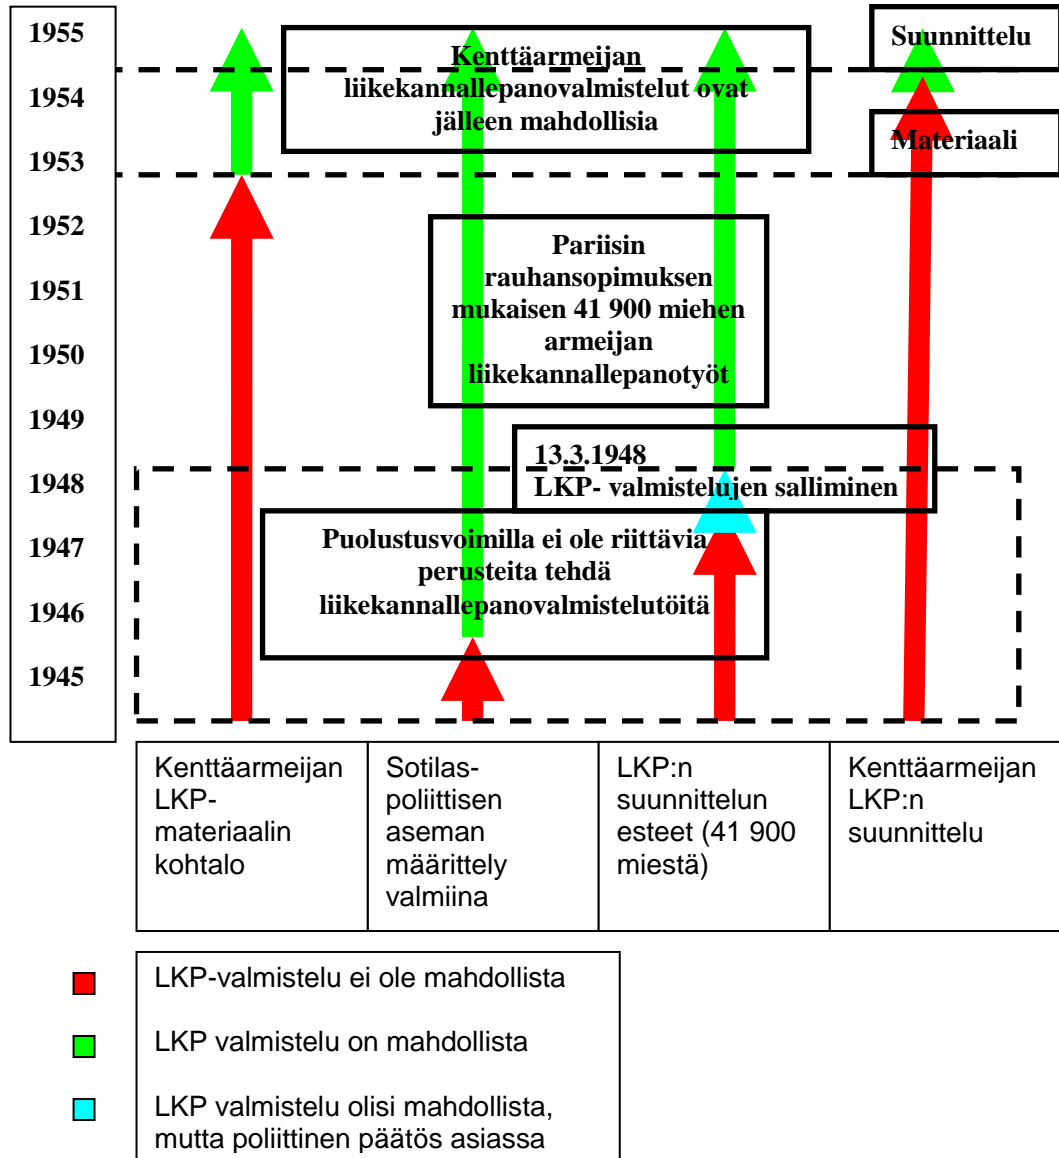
1955
1954
1953
1952
1951
1950
1949
1948
1947
1946
1945

Kenttäarmeijan liikekannallepanovalmistelut ovat jälleen mahdollisia

Suunnittelu

Materiaali

Pariisin rauhansopimuksen mukaisen 41 900 miehen armeijan liikekannallepanotyöt

13.3.1948
LKP- valmistelujen salliminen

Puolustusvoimilla ei ole riittäviä perusteita tehdä liikekannallepanovalmistelutöitä

| Kenttäarmeijan LKP-materiaalin kohtalo | Sotilas-poliittisen aseman määrittely valmiina | LKP:n suunnittelun esteet (41 900 miestä) | Kenttäarmeijan LKP:n suunnittelu |
|---|---|---|---|

LKP-valmistelu ei ole mahdollista

LKP valmistelu on mahdollista

LKP valmistelu olisi mahdollista, mutta poliittinen päätös asiassa